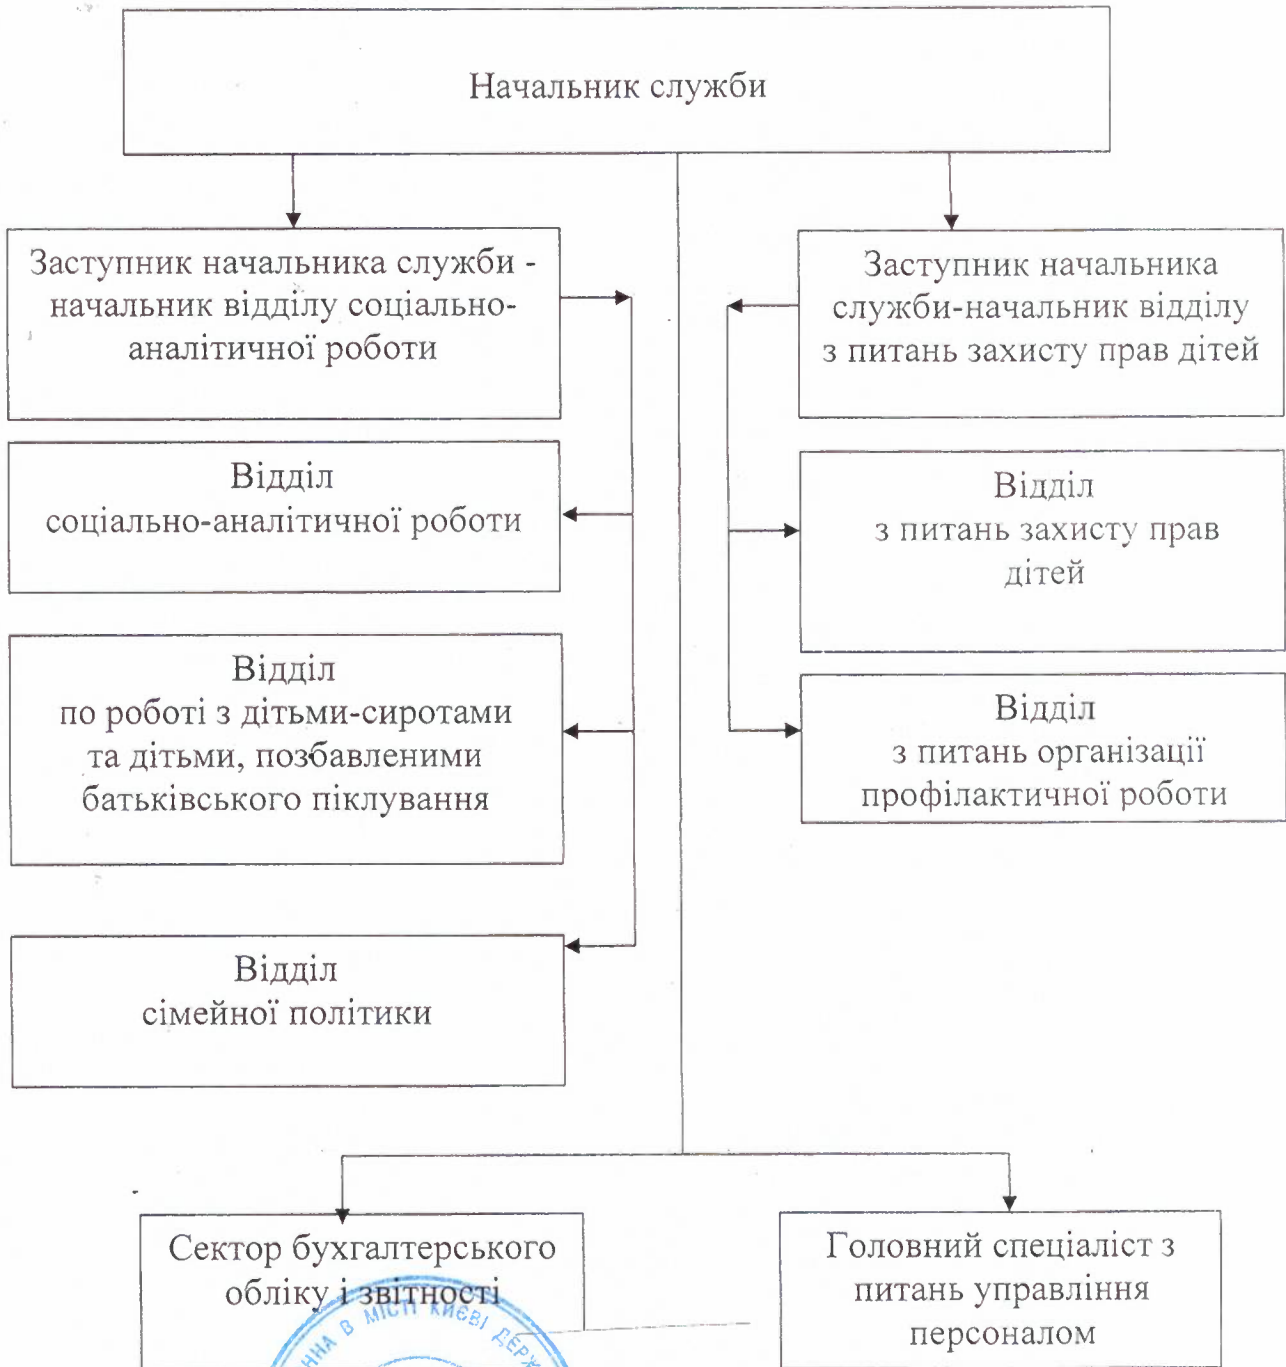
Начальник служби

Заступник начальника служби - начальник відділу соціально-аналітичної роботи

Заступник начальника служби-начальник відділу з питань захисту прав дітей

Відділ соціально-аналітичної роботи

Відділ з питань захисту прав дітей

Відділ по роботі з дітьми-сиротами та дітьми, позбавленими батьківського піклування

Відділ з питань організації профілактичної роботи

Відділ сімейної політики

Сектор бухгалтерського обліку і звітності

Головний спеціаліст з питань управління персоналом

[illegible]ННА В МІСТІ КИЄВІ ДЕРЖ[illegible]